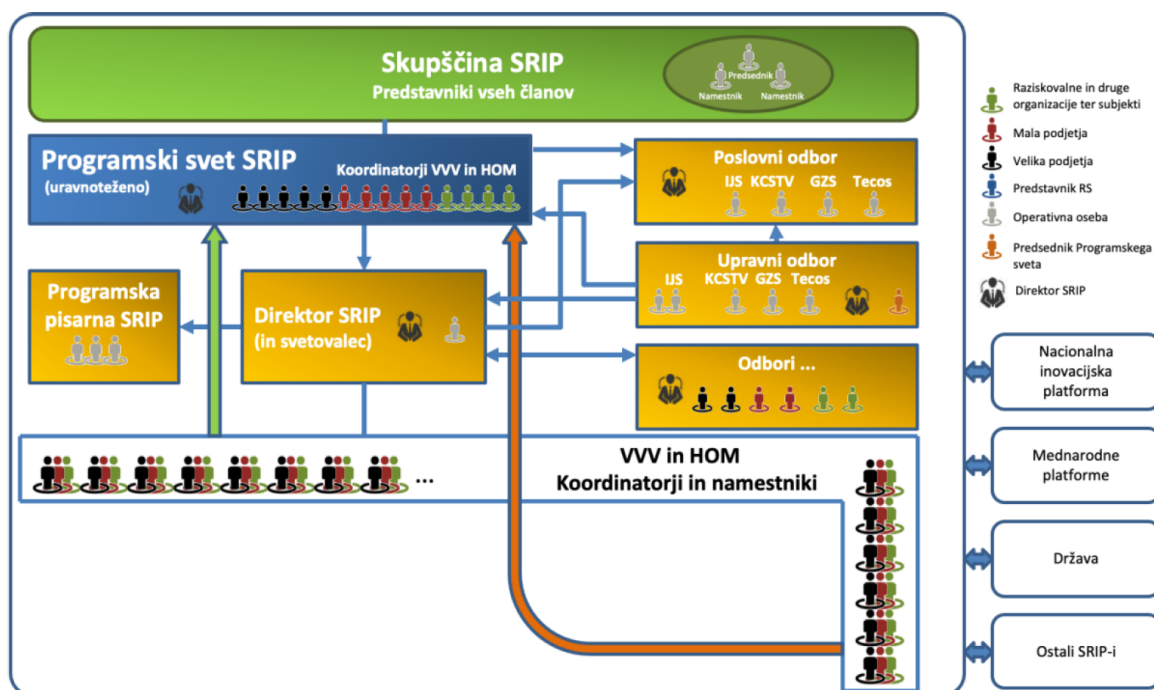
Skupščina SRIP
Predstavniki vseh članov

Predsednik
Namestnik
Namestnik

Programski svet SRIP
(uravnoteženo)

Koordinatorji VVV in HOM

Poslovni odbor
IJS KCSTV GZS Tecos

Upravni odbor
IJS KCSTV GZS Tecos

Programska pisarna SRIP

Direktor SRIP
(in svetovalec)

Odbori ...

...

VVV in HOM
Koordinatorji in namestniki

Raziskovalne in druge organizacije ter subjekti
Mala podjetja
Velika podjetja
Predstavnik RS
Operativna oseba
Predsednik Programskega sveta
Direktor SRIP

Nacionalna inovacijska platforma
Mednarodne platforme
Država
Ostali SRIP-i